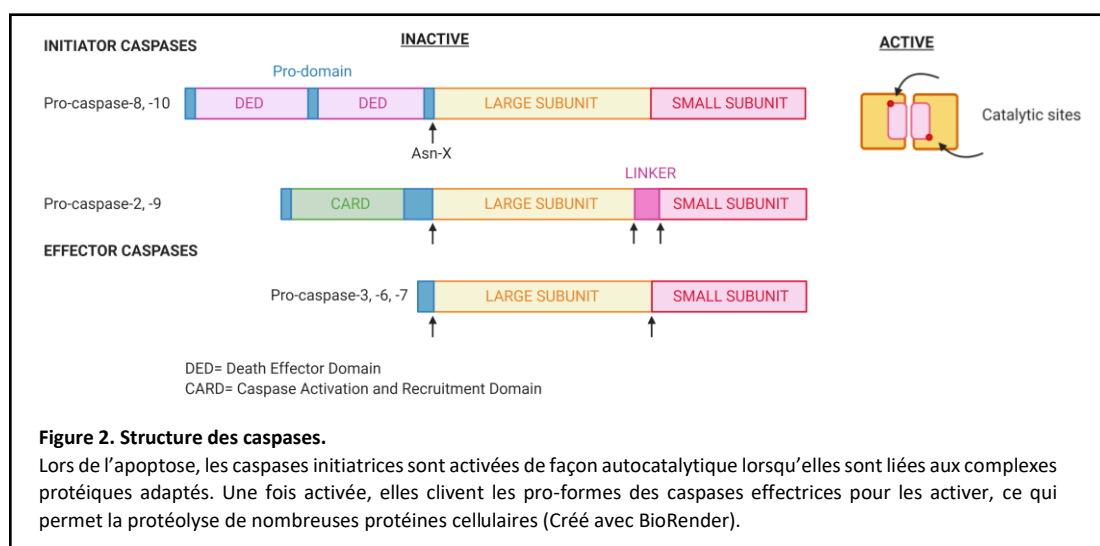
INITIATOR CASPASES

INACTIVE

ACTIVE

Pro-domain

Pro-caspase-8, -10

DED

DED

LARGE SUBUNIT

SMALL SUBUNIT

Catalytic sites

Asn-X

LINKER

Pro-caspase-2, -9

CARD

LARGE SUBUNIT

SMALL SUBUNIT

EFFECTOR CASPASES

Pro-caspase-3, -6, -7

LARGE SUBUNIT

SMALL SUBUNIT

DED= Death Effector Domain
CARD= Caspase Activation and Recruitment Domain

**Figure 2. Structure des caspases.**
Lors de l'apoptose, les caspases initiatrices sont activées de façon autocatalytique lorsqu'elles sont liées aux complexes protéiques adaptés. Une fois activée, elles clivent les pro-formes des caspases effectrices pour les activer, ce qui permet la protéolyse de nombreuses protéines cellulaires (Créé avec BioRender).